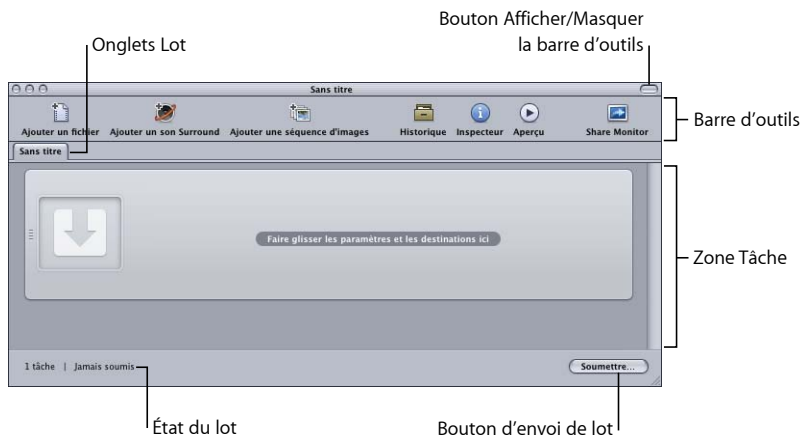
Bouton Afficher/Masquer la barre d’outils

Onglets Lot

Sans titre

Ajouter un fichier

Ajouter un son Surround

Ajouter une séquence d’images

Historique

Inspecteur

Aperçu

Share Monitor

Barre d’outils

Sans titre

Faire glisser les paramètres et les destinations ici

Zone Tâche

1 tâche | Jamais soumis

Soumettre...

État du lot

Bouton d’envoi de lot